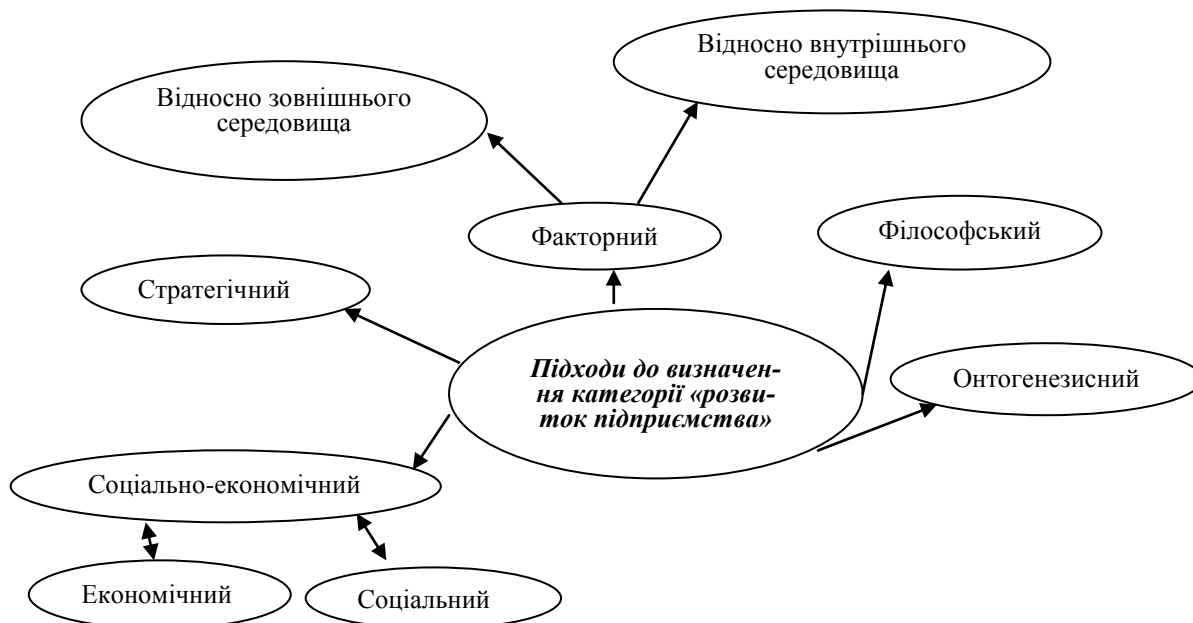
Відносно внутрішнього середовища

Відносно зовнішнього середовища

Факторний

Філософський

Стратегічний

Підходи до визначення категорії «розвиток підприємства»

Онтогенезисний

Соціально-економічний

Економічний

Соціальний